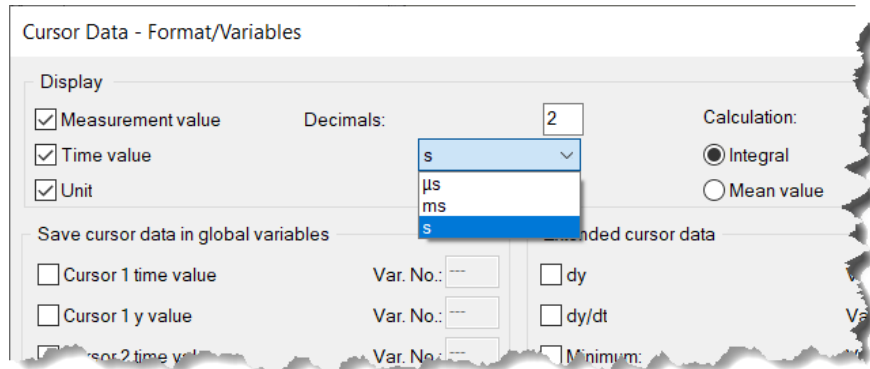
Cursor Data - Format/Variables

Display

Measurement value

Decimals: 2

Calculation:

Time value

s

µs

ms

s

Integral

Unit

Mean value

Save cursor data in global variables

Cursor 1 time value Var. No.: ---

Cursor 1 y value Var. No.: ---

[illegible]rsor 2 time v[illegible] Var. No.: ---

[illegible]tended cursor data

dy

dy/dt

Minimum:

V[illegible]

Va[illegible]